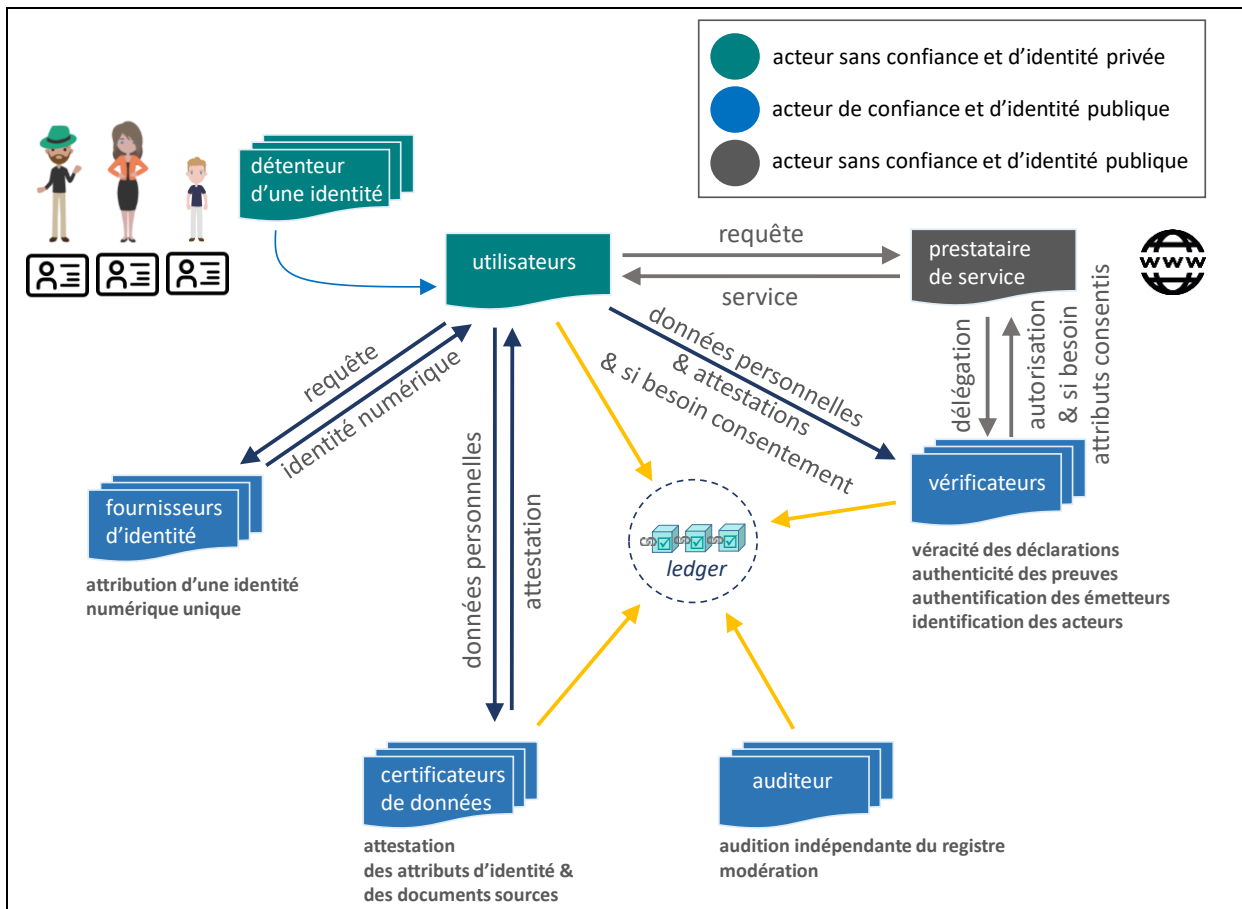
acteur sans confiance et d'identité privée
acteur de confiance et d'identité publique
acteur sans confiance et d'identité publique

détenteur d'une identité

utilisateurs

requête

service

prestataire de service

www

délégation

autorisation & si besoin attributs consentis

requête

identité numérique

données personnelles & attestations & si besoin consentement

fournisseurs d'identité

attribution d'une identité numérique unique

données personnelles

attestation

ledger

vérificateurs

véracité des déclarations
authenticité des preuves
authentification des émetteurs
identification des acteurs

certificateurs de données

attestation
des attributs d'identité &
des documents sources

auditeur

audition indépendante du registre
modération